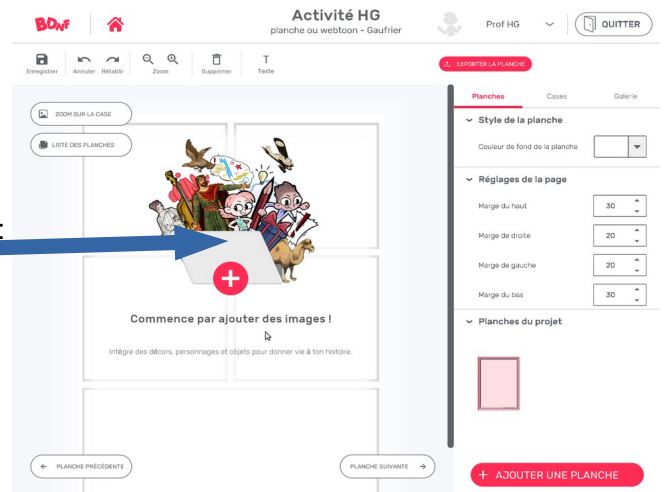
BDnF

Activité HG
planche ou webtoon - Gaufrier

Prof HG

QUITTER

Enregistrer Annuler Rétablir Zoom Supprimer Texte

EXPORTER LA PLANCHE

ZOOM SUR LA CASE

LISTE DES PLANCHES

Commence par ajouter des images !

Intègre des décors, personnages et objets pour donner vie à ton histoire.

PLANCHE PRÉCÉDENTE

PLANCHE SUIVANTE

Planches Cases Galerie

Style de la planche

Couleur de fond de la planche

Réglages de la page

Marge du haut 30

Marge de droite 20

Marge de gauche 20

Marge du bas 30

Planches du projet

AJOUTER UNE PLANCHE